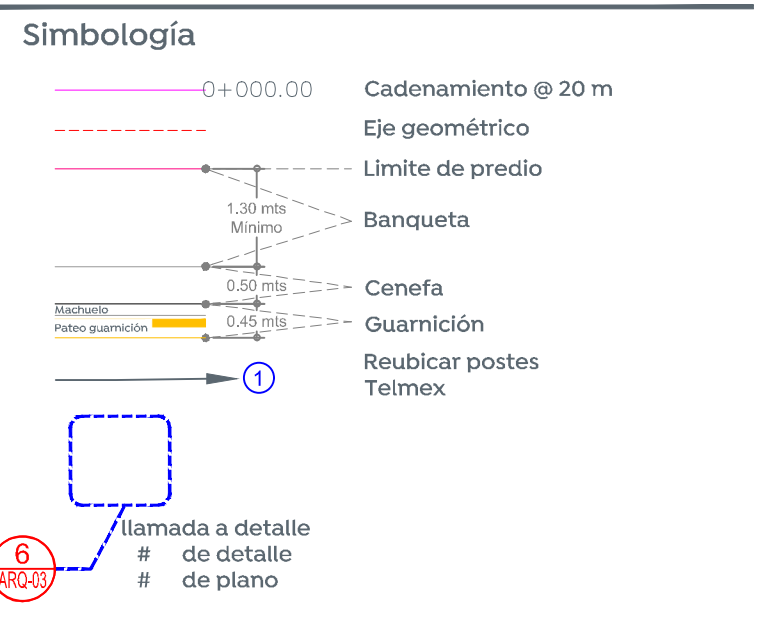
Simbología

0+000.00 Cadenamiento @ 20 m

Eje geométrico

Limite de predio

1.30 mts
Mínimo

Banqueta

0.50 mts

Cenefa

Machuelo

Pateo guarnición

0.45 mts

Guarnición

1

Reubicar postes Telmex

6
ARQ-03

llamada a detalle
# de detalle
# de plano